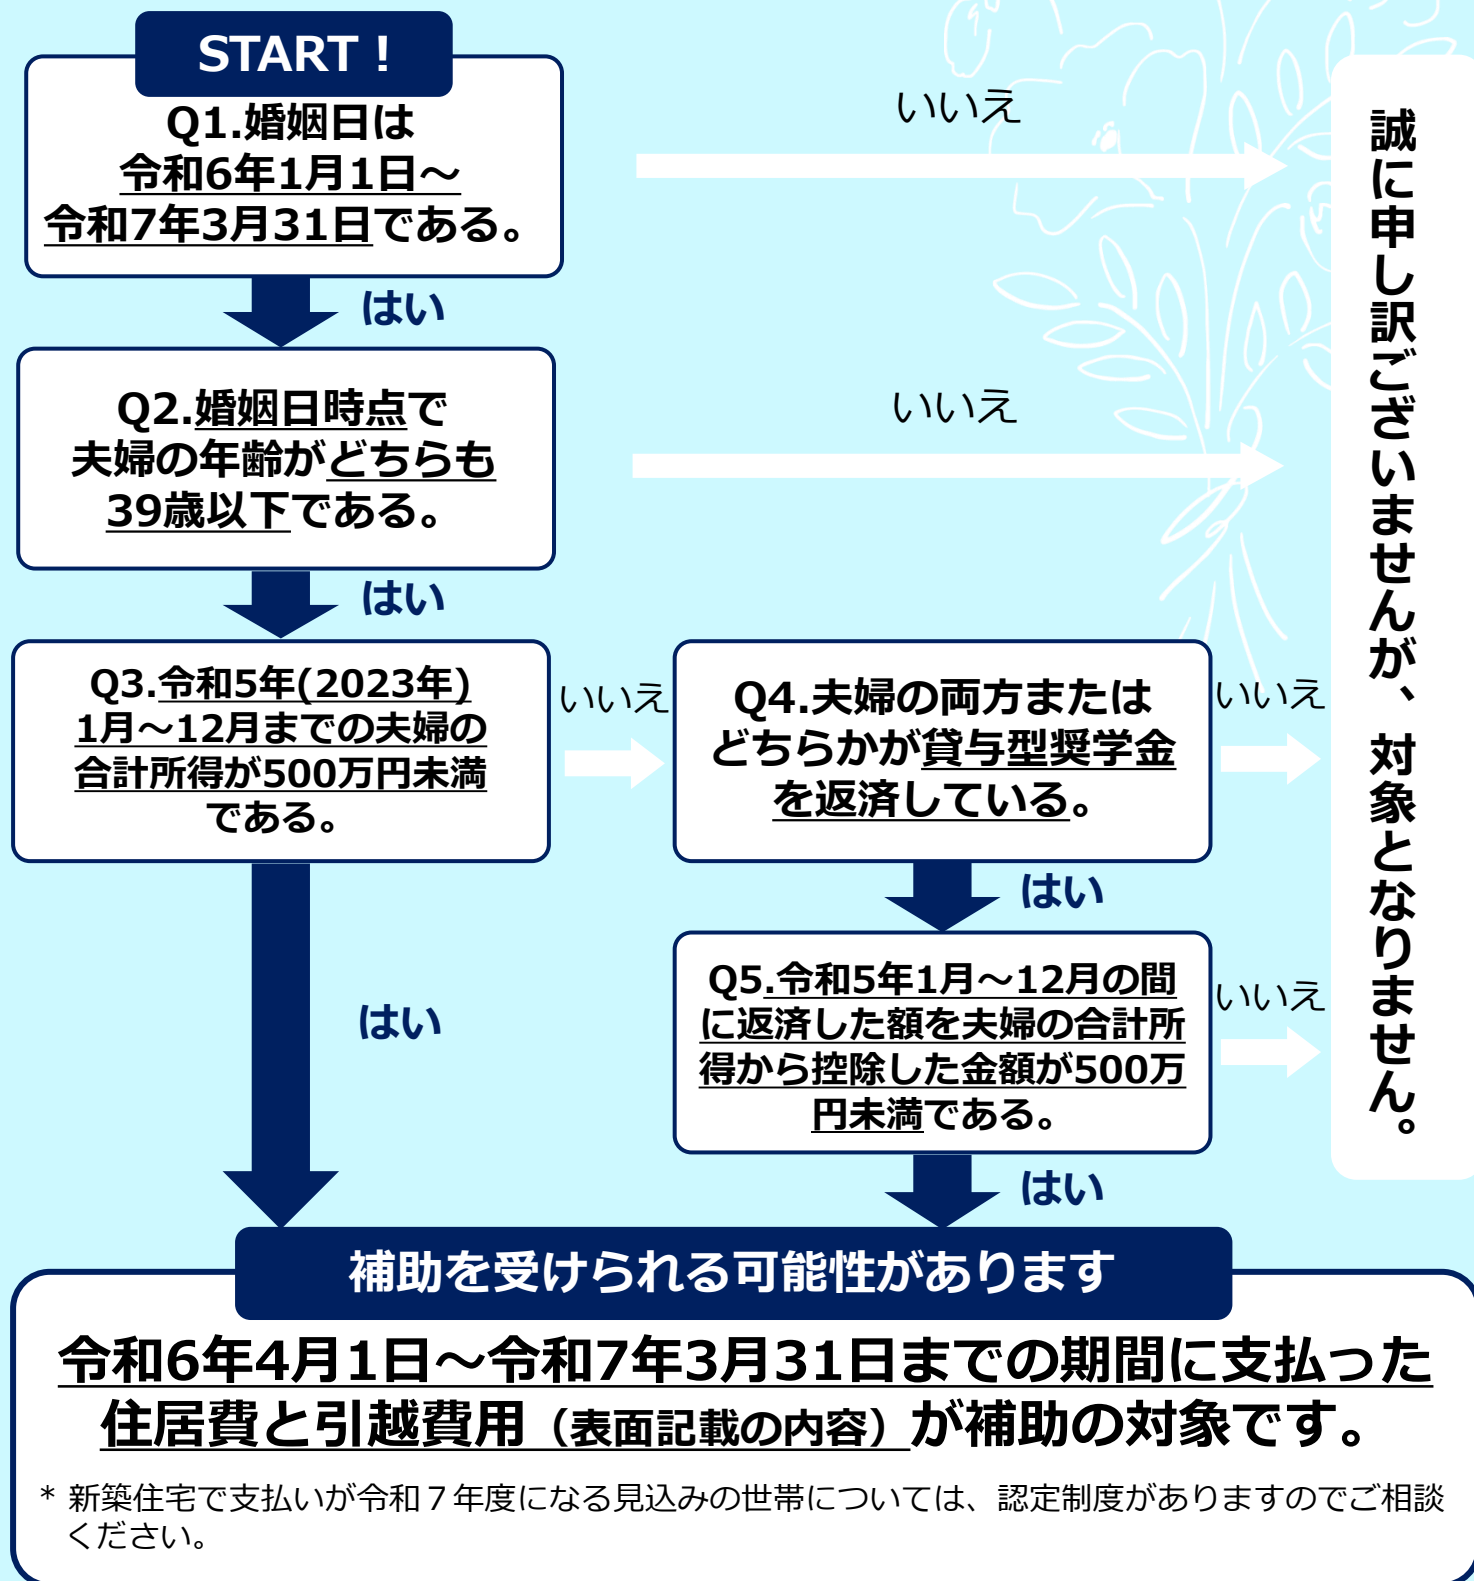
START！

Q1.婚姻日は令和6年1月1日～令和7年3月31日である。

いいえ

はい

Q2.婚姻日時点で夫婦の年齢がどちらも39歳以下である。

いいえ

はい

Q3.令和5年(2023年)1月～12月までの夫婦の合計所得が500万円未満である。

いいえ

Q4.夫婦の両方またはどちらかが貸与型奨学金を返済している。

いいえ

はい

はい

Q5.令和5年1月～12月の間に返済した額を夫婦の合計所得から控除した金額が500万円未満である。

いいえ

はい

誠に申し訳ございませんが、対象となりません。

補助を受けられる可能性があります

令和6年4月1日～令和7年3月31日までの期間に支払った住居費と引越費用（表面記載の内容）が補助の対象です。

＊ 新築住宅で支払いが令和７年度になる見込みの世帯については、認定制度がありますのでご相談ください。